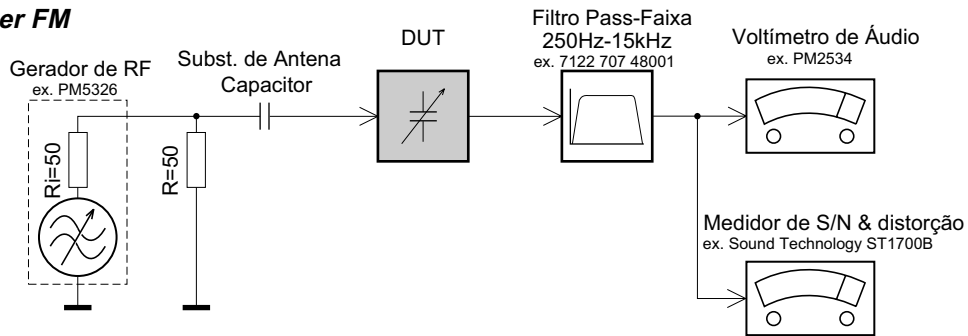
er FM

Gerador de RF
ex. PM5326

Ri=50

Subst. de Antena
Capacitor

R=50

DUT

Filtro Pass-Faixa
250Hz-15kHz
ex. 7122 707 48001

Voltímetro de Áudio
ex. PM2534

Medidor de S/N & distorção
ex. Sound Technology ST1700B